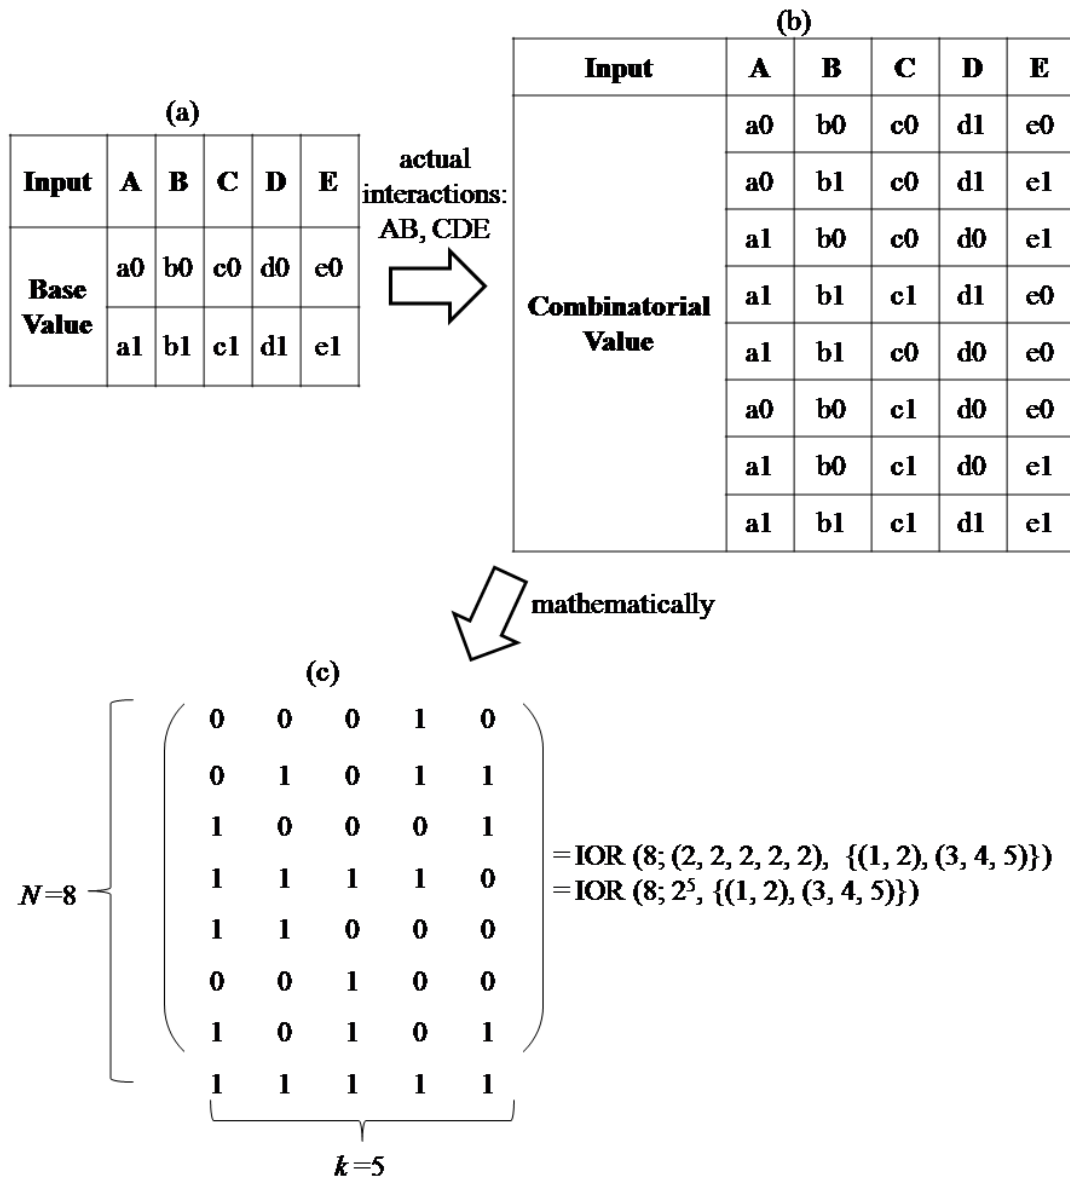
(a)

| Input | A | B | C | D | E |
|---|---|---|---|---|---|
| Base Value | a0 | b0 | c0 | d0 | e0 |
| | a1 | b1 | c1 | d1 | e1 |

actual interactions: AB, CDE

(b)

| Input | A | B | C | D | E |
|---|---|---|---|---|---|
| Combinatorial Value | a0 | b0 | c0 | d1 | e0 |
| | a0 | b1 | c0 | d1 | e1 |
| | a1 | b0 | c0 | d0 | e1 |
| | a1 | b1 | c1 | d1 | e0 |
| | a1 | b1 | c0 | d0 | e0 |
| | a0 | b0 | c1 | d0 | e0 |
| | a1 | b0 | c1 | d0 | e1 |
| | a1 | b1 | c1 | d1 | e1 |

mathematically

(c)

$N=8$ $\begin{pmatrix} 0 & 0 & 0 & 1 & 0 \\ 0 & 1 & 0 & 1 & 1 \\ 1 & 0 & 0 & 0 & 1 \\ 1 & 1 & 1 & 1 & 0 \\ 1 & 1 & 0 & 0 & 0 \\ 0 & 0 & 1 & 0 & 0 \\ 1 & 0 & 1 & 0 & 1 \\ 1 & 1 & 1 & 1 & 1 \end{pmatrix}$ = IOR (8; (2, 2, 2, 2, 2), {(1, 2), (3, 4, 5)})
= IOR (8; $2^5$, {(1, 2), (3, 4, 5)})

$k=5$